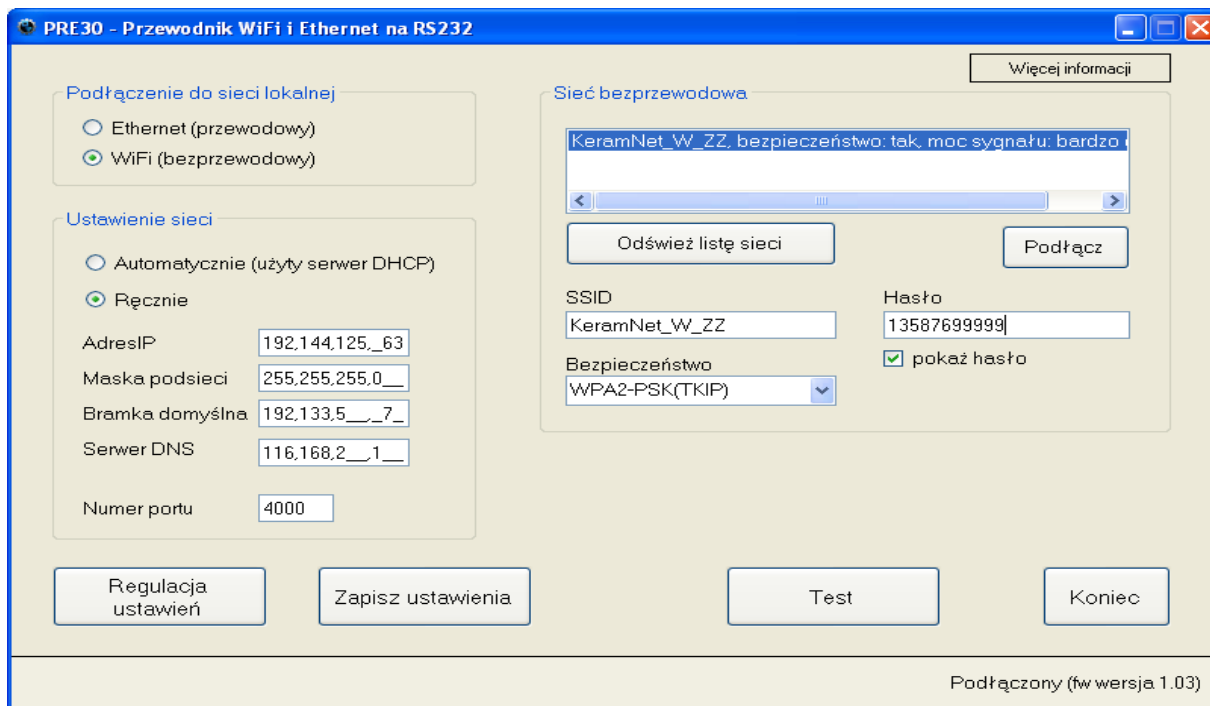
PRE30 - Przewodnik WiFi i Ethernet na RS232

Więcej informacji

Podłączenie do sieci lokalnej
Ethernet (przewodowy)
WiFi (bezprzewodowy)

Ustawienie sieci
Automatycznie (użyty serwer DHCP)
Ręcznie

AdresIP 192,144,125,_63
Maska podsieci 255,255,255,0__
Bramka domyślna 192,133,5__,_7_
Serwer DNS 116,168,2__,1__

Numer portu 4000

Sieć bezprzewodowa
KeramNet_W_ZZ, bezpieczeństwo: tak, moc sygnału: bardzo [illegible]

Odśwież listę sieci
Podłącz

SSID
KeramNet_W_ZZ
Hasło
13587699999
pokaż hasło
Bezpieczeństwo
WPA2-PSK(TKIP)

Regulacja ustawień
Zapisz ustawienia
Test
Koniec

Podłączony (fw wersja 1.03)